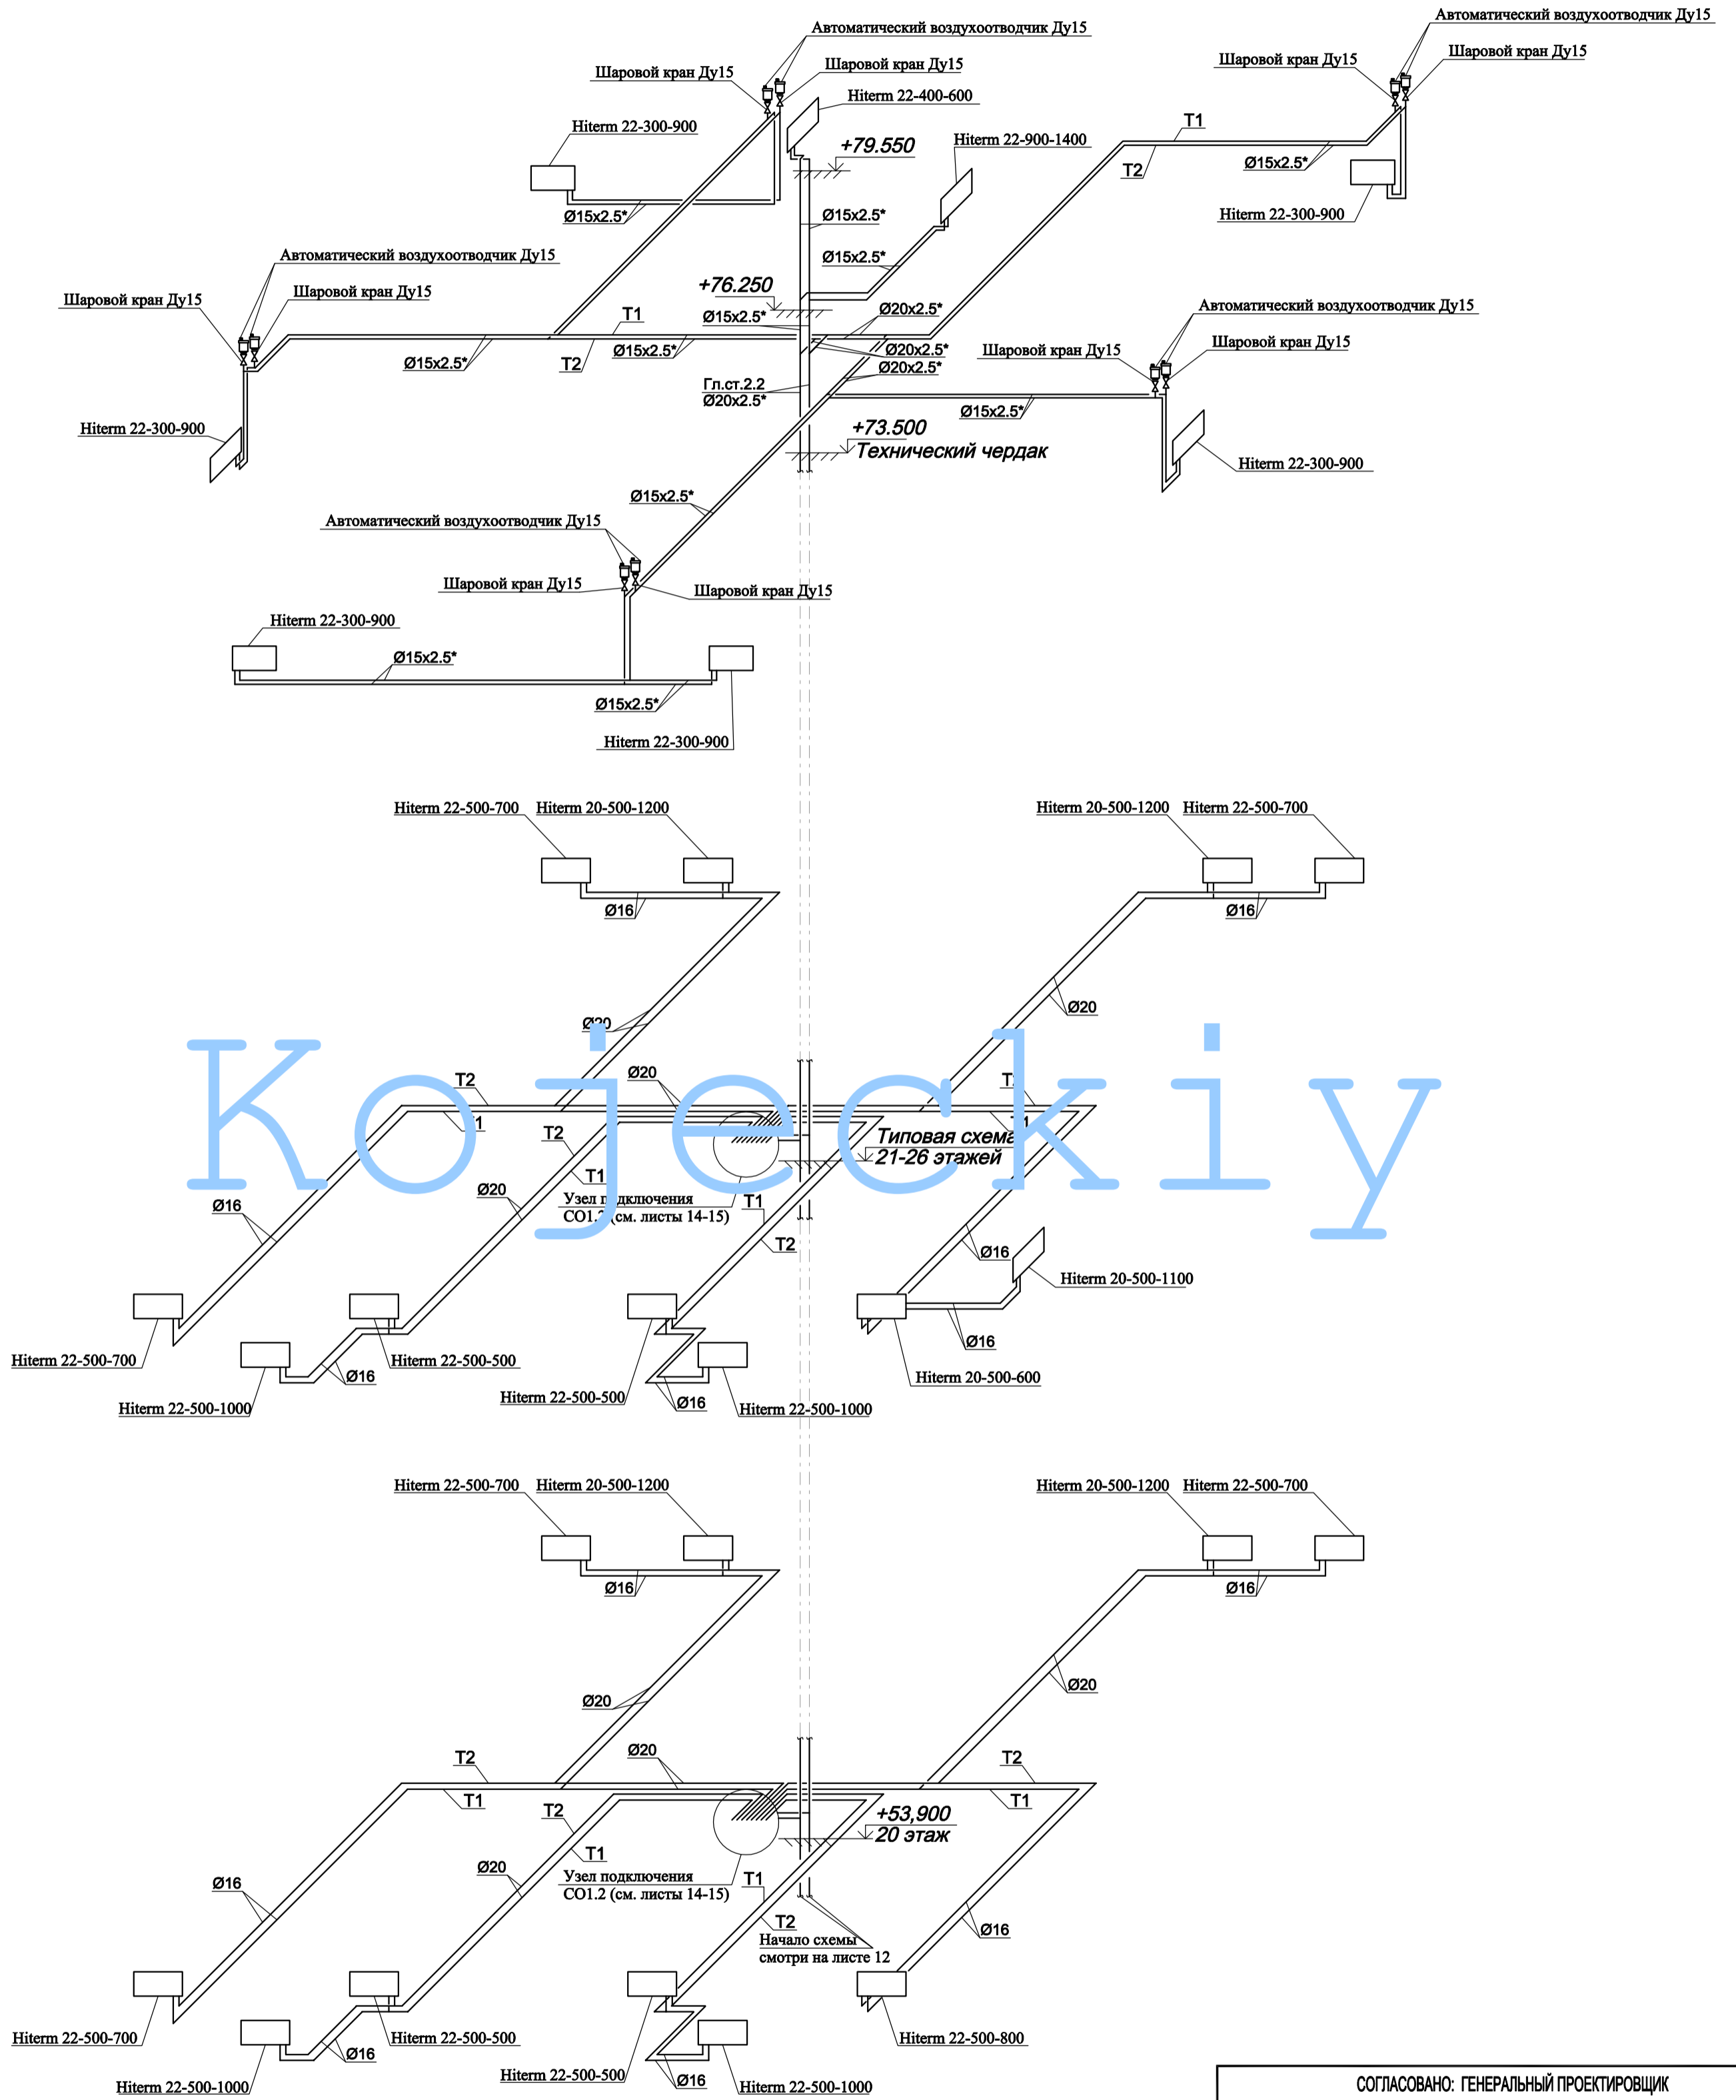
Автоматический воздухоотводчик Ду15
Шаровой кран Ду15
Шаровой кран Ду15
Hiterm 22-400-600
Hiterm 22-300-900
+79.550
Hiterm 22-900-1400
Ø15x2.5*
Ø15x2.5*
Ø15x2.5*
Автоматический воздухоотводчик Ду15
Шаровой кран Ду15
Шаровой кран Ду15
T1
T2
Ø15x2.5*
Hiterm 22-300-900
Автоматический воздухоотводчик Ду15
Шаровой кран Ду15
Шаровой кран Ду15
+76.250
Ø15x2.5*
Ø20x2.5*
T1
Ø15x2.5*
Ø20x2.5*
Ø20x2.5*
Ø15x2.5*
T2
Гл.ст.2.2
Ø20x2.5*
Hiterm 22-300-900
Ø15x2.5*
+73.500
Технический чердак
Hiterm 22-300-900
Ø15x2.5*
Автоматический воздухоотводчик Ду15
Шаровой кран Ду15
Шаровой кран Ду15
Hiterm 22-300-900
Ø15x2.5*
Ø15x2.5*
Hiterm 22-300-900

Hiterm 22-500-700 Hiterm 20-500-1200
Hiterm 20-500-1200 Hiterm 22-500-700
Ø16
Ø16
Ø20
Ø20
Kojeckiy
T2
Ø20
T1
T1
T2
Типовая схема
21-26 этажей
T1
Ø16
Ø20
Узел подключения
CO1.2 (см. листы 14-15)
T1
T2
Ø16
Hiterm 20-500-1100
Ø16
Hiterm 22-500-700
Hiterm 22-500-500
Ø16
Hiterm 22-500-1000
Hiterm 22-500-500
Ø16
Hiterm 22-500-1000
Hiterm 20-500-600

Hiterm 22-500-700 Hiterm 20-500-1200
Hiterm 20-500-1200 Hiterm 22-500-700
Ø16
Ø16
Ø20
Ø20
T2
Ø20
T2
T1
T1
T2
+53,900
20 этаж
T1
Ø16
Ø20
Узел подключения
CO1.2 (см. листы 14-15)
T1
T2
Начало схемы
смотри на листе 12
Ø16
Hiterm 22-500-700
Hiterm 22-500-500
Hiterm 22-500-800
Ø16
Hiterm 22-500-1000
Hiterm 22-500-500
Ø16
Hiterm 22-500-1000
СОГЛАСОВАНО: ГЕНЕРАЛЬНЫЙ ПРОЕКТИРОВЩИК